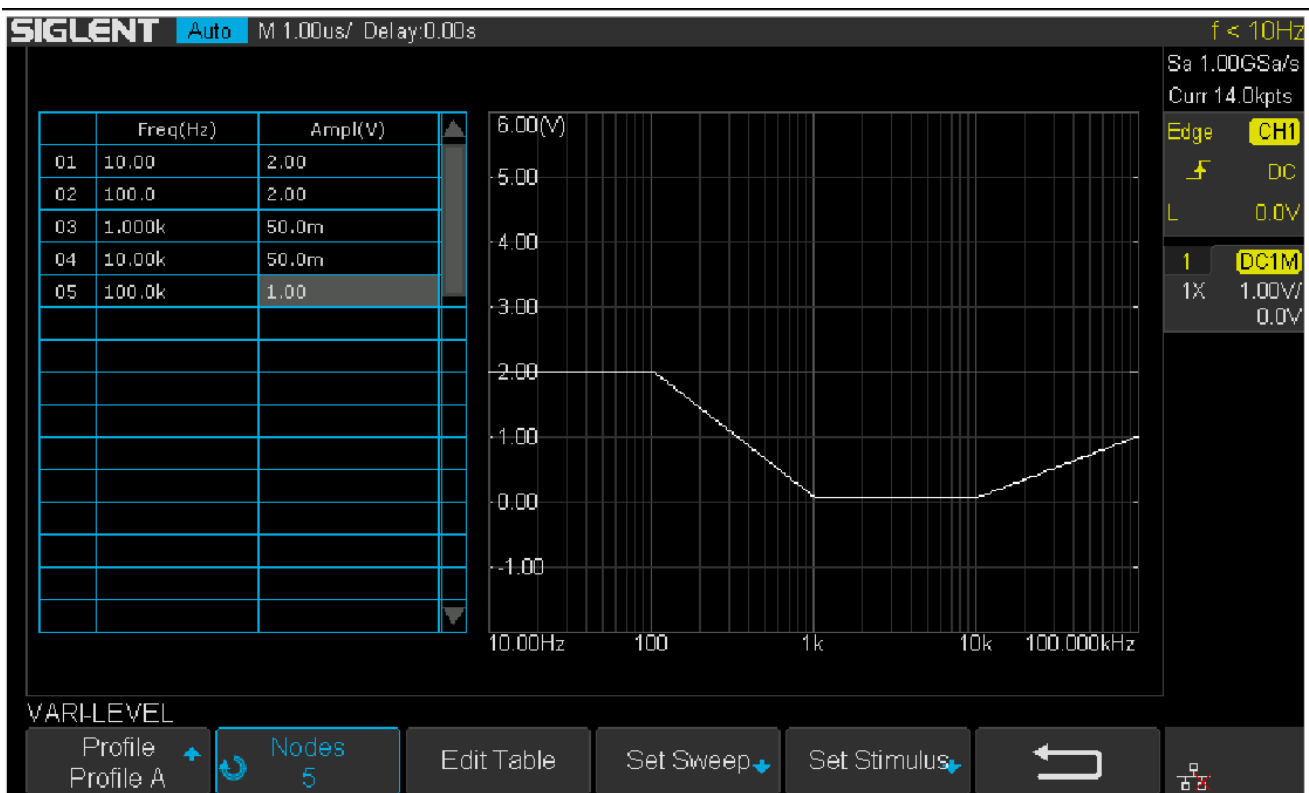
SIGLENT Auto M 1.00us/ Delay:0.00s f < 10Hz

Sa 1.00GSa/s
Curr 14.0kpts
Edge CH1
DC
L 0.0V
1 DC1M
1X 1.00V/
0.0V

| | Freq(Hz) | Ampl(V) |
|---|---|---|
| 01 | 10.00 | 2.00 |
| 02 | 100.0 | 2.00 |
| 03 | 1.000k | 50.0m |
| 04 | 10.00k | 50.0m |
| 05 | 100.0k | 1.00 |

6.00(V)
5.00
4.00
3.00
2.00
1.00
0.00
-1.00
10.00Hz 100 1k 10k 100.000kHz

VARI-LEVEL
Profile
Profile A
Nodes
5
Edit Table
Set Sweep
Set Stimulus